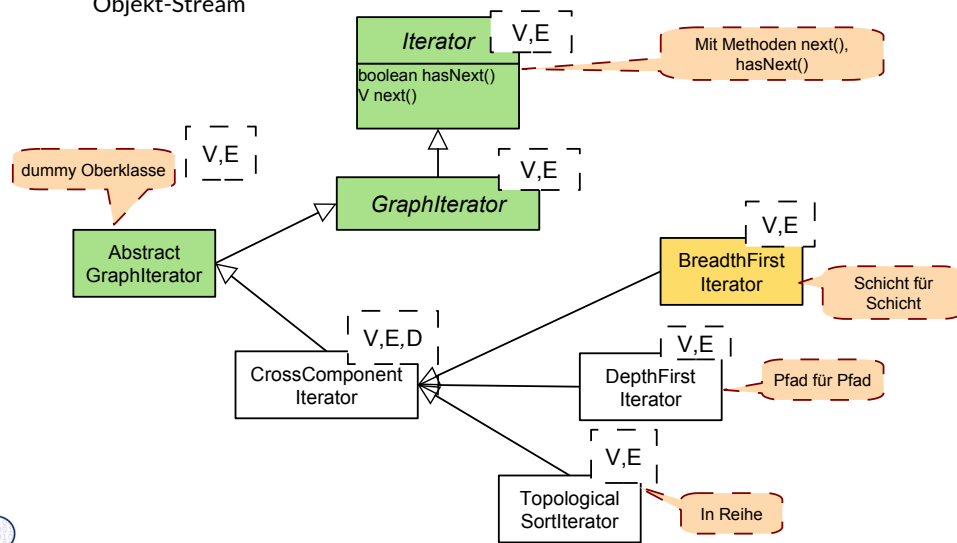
Objekt-Stream

Iterator

V,E

boolean hasNext()
V next()

Mit Methoden next(), hasNext()

dummy Oberklasse

V,E

V,E

GraphIterator

Abstract GraphIterator

V,E

BreadthFirst Iterator

Schicht für Schicht

V,E,D

CrossComponent Iterator

V,E

DepthFirst Iterator

Pfad für Pfad

V,E

Topological SortIterator

In Reihe